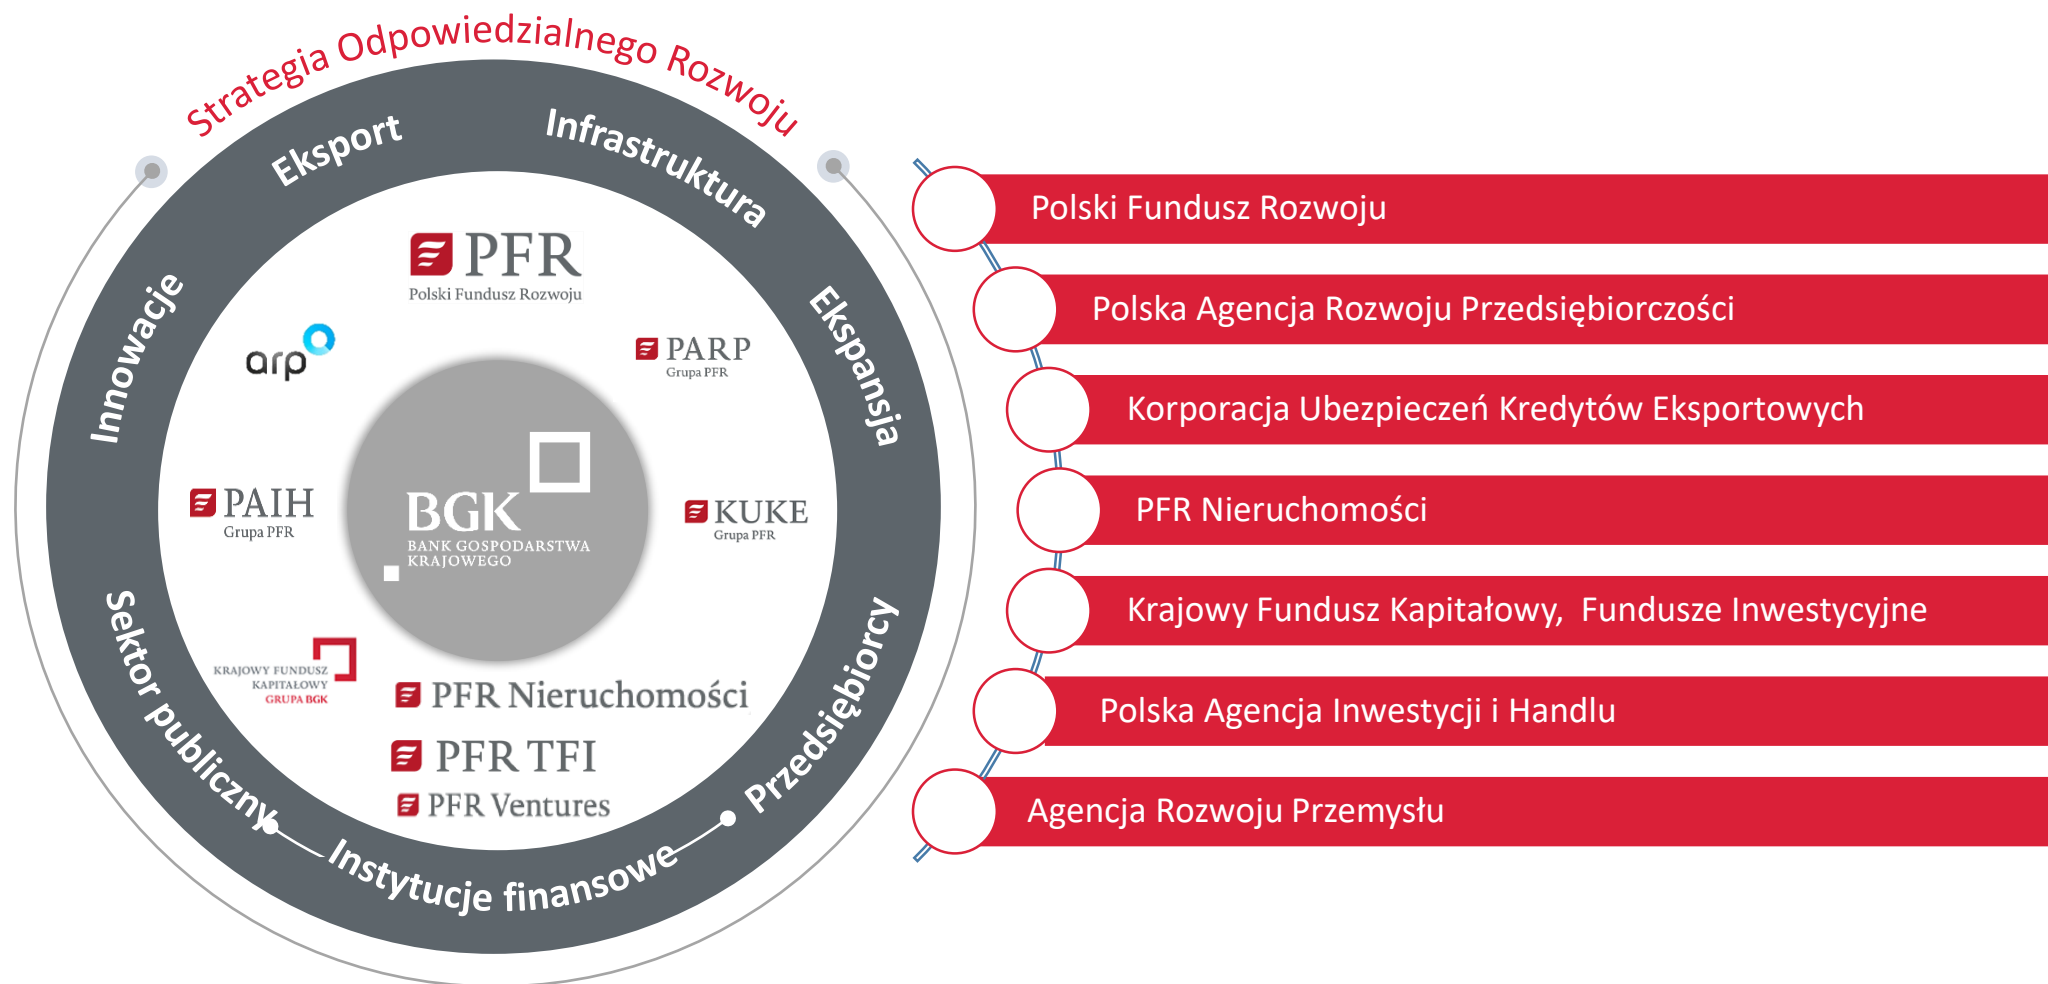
Strategia Odpowiedzialnego Rozwoju

Eksport

Infrastruktura

Ekspansja

Przedsiębiorcy

Instytucje finansowe

Sektor publiczny

Innowacje

PFR
Polski Fundusz Rozwoju

PARP
Grupa PFR

KUKE
Grupa PFR

PFR Nieruchomości

PFR TFI

PFR Ventures

KRAJOWY FUNDUSZ KAPITAŁOWY GRUPA BGK

PAIH
Grupa PFR

arp

BGK
BANK GOSPODARSTWA KRAJOWEGO

Polski Fundusz Rozwoju

Polska Agencja Rozwoju Przedsiębiorczości

Korporacja Ubezpieczeń Kredytów Eksportowych

PFR Nieruchomości

Krajowy Fundusz Kapitałowy, Fundusze Inwestycyjne

Polska Agencja Inwestycji i Handlu

Agencja Rozwoju Przemysłu